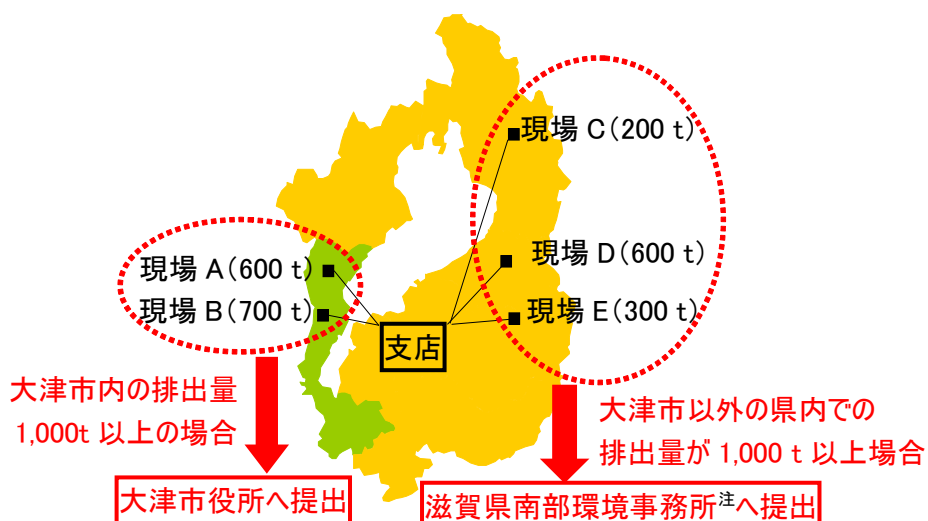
現場 C(200 t)

現場 A(600 t)
現場 B(700 t)

現場 D(600 t)

現場 E(300 t)

支店

大津市内の排出量
1,000t 以上の場合

大津市役所へ提出

大津市以外の県内での
排出量が 1,000 t 以上場合

滋賀県南部環境事務所注へ提出